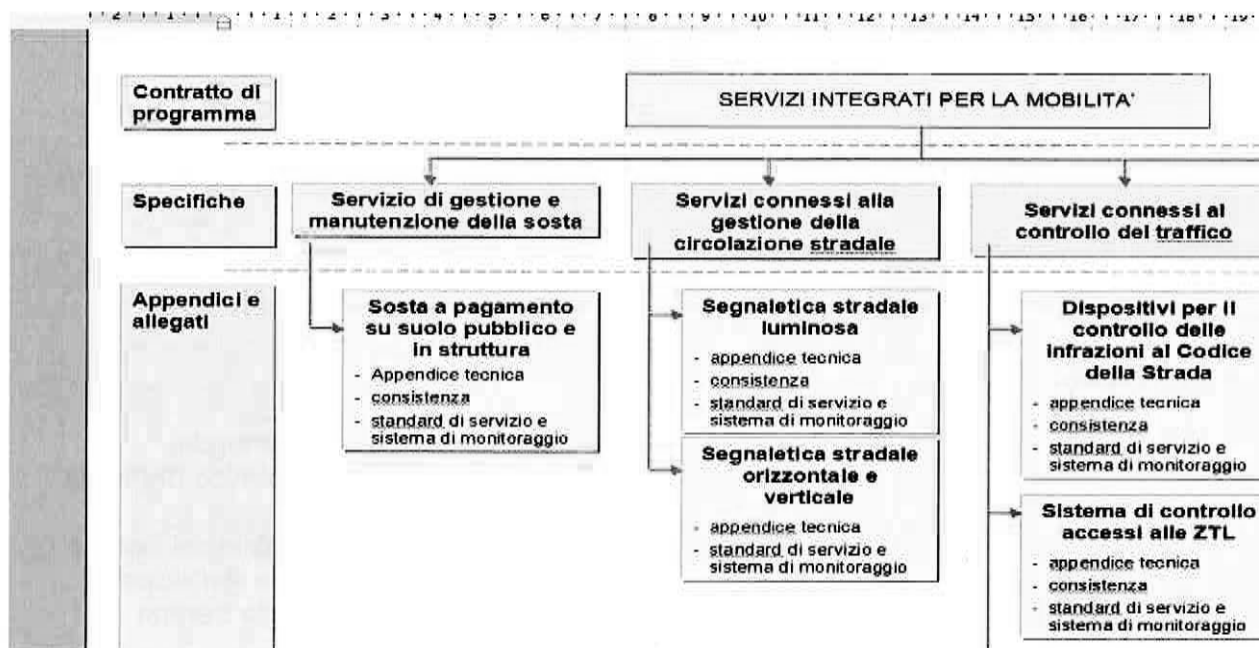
Contratto di programma

SERVIZI INTEGRATI PER LA MOBILITA'

Specifiche

Servizio di gestione e manutenzione della sosta

Servizi connessi alla gestione della circolazione stradale

Servizi connessi al controllo del traffico

Appendici e allegati

Sosta a pagamento su suolo pubblico e in struttura
- Appendice tecnica
- consistenza
- standard di servizio e sistema di monitoraggio

Segnaletica stradale luminosa
- appendice tecnica
- consistenza
- standard di servizio e sistema di monitoraggio

Segnaletica stradale orizzontale e verticale
- appendice tecnica
- standard di servizio e sistema di monitoraggio

Dispositivi per il controllo delle infrazioni al Codice della Strada
- appendice tecnica
- consistenza
- standard di servizio e sistema di monitoraggio

Sistema di controllo accessi alle ZTL
- appendice tecnica
- consistenza
- standard di servizio e sistema di monitoraggio